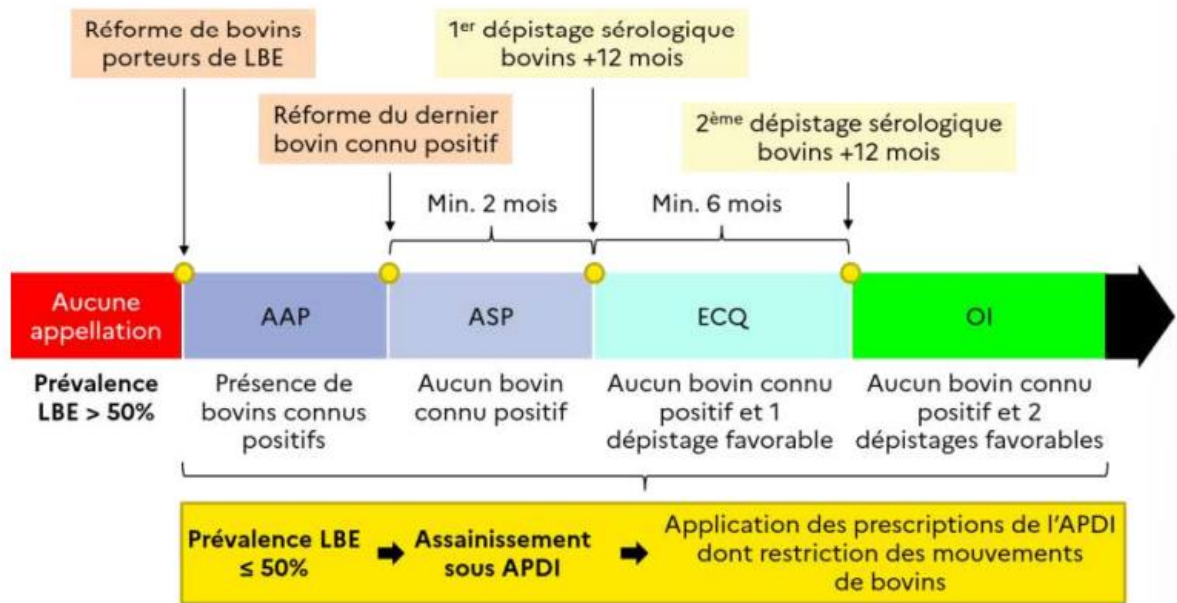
Réforme de bovins porteurs de LBE

1$^{er}$ dépistage sérologique bovins +12 mois

Réforme du dernier bovin connu positif

2$^{ème}$ dépistage sérologique bovins +12 mois

Min. 2 mois

Min. 6 mois

Aucune appellation

AAP

ASP

ECQ

OI

Prévalence LBE > 50%

Présence de bovins connus positifs

Aucun bovin connu positif

Aucun bovin connu positif et 1 dépistage favorable

Aucun bovin connu positif et 2 dépistages favorables

Prévalence LBE ≤ 50%

Assainissement sous APDI

Application des prescriptions de l'APDI dont restriction des mouvements de bovins